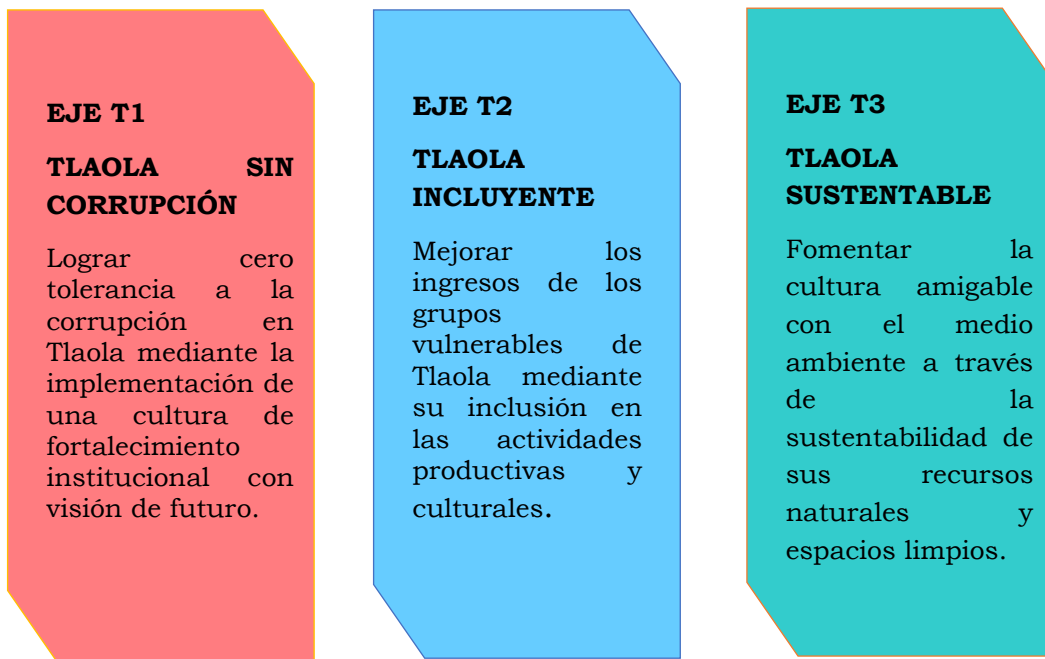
EJE T1

TLAOLA SIN CORRUPCIÓN

Lograr cero tolerancia a la corrupción en Tlaola mediante la implementación de una cultura de fortalecimiento institucional con visión de futuro.

EJE T2

TLAOLA INCLUYENTE

Mejorar los ingresos de los grupos vulnerables de Tlaola mediante su inclusión en las actividades productivas y culturales.

EJE T3

TLAOLA SUSTENTABLE

Fomentar la cultura amigable con el medio ambiente a través de la sustentabilidad de sus recursos naturales y espacios limpios.